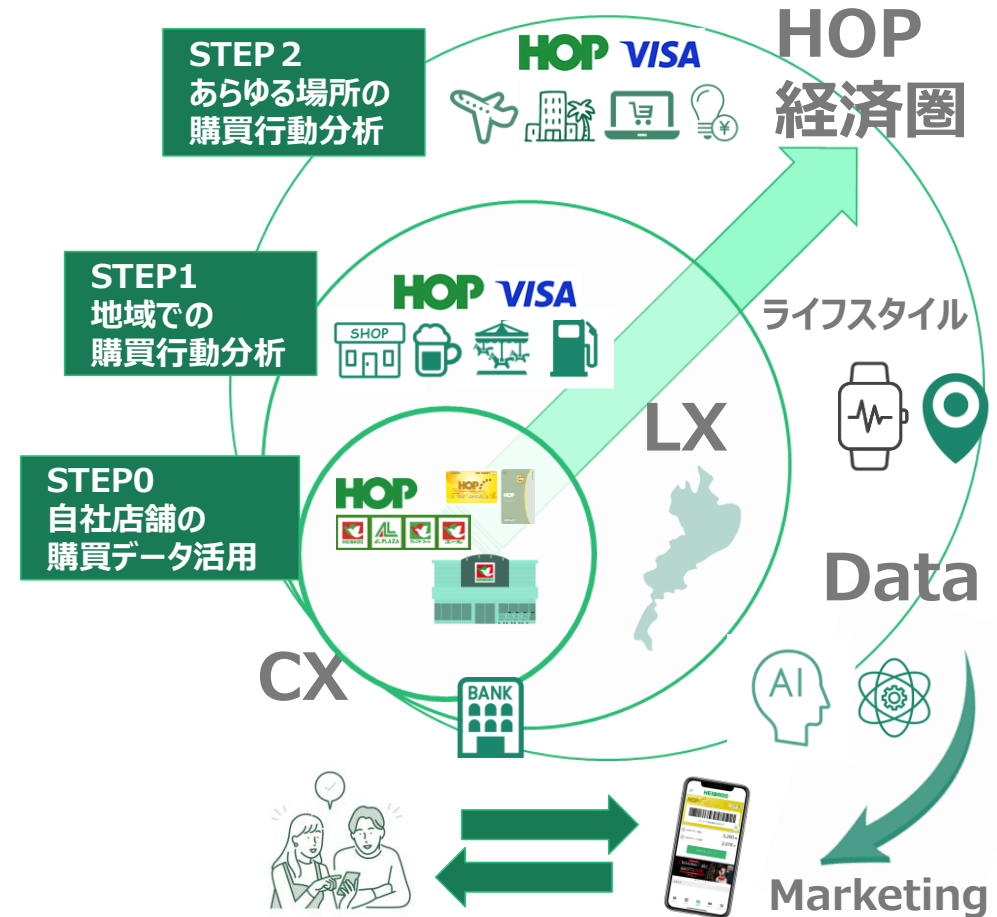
STEP 2
あらゆる場所の
購買行動分析

HOP VISA

HOP
経済圏

STEP1
地域での
購買行動分析

HOP VISA

SHOP

ライフスタイル

LX

STEP0
自社店舗の
購買データ活用

HOP

HOP

AL PLAZA

Data

CX

BANK

AI

HEIWADO

HOP

Marketing